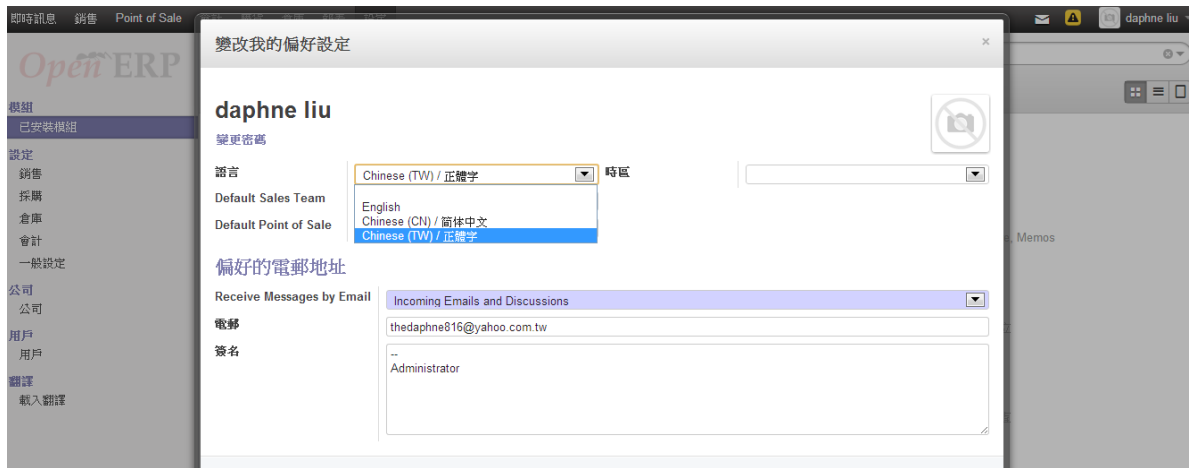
即時訊息 銷售 Point of Sale

daphne liu

OpenERP

模組
已安裝模組
設定
銷售
採購
倉庫
會計
一般設定
公司
公司
用戶
用戶
翻譯
載入翻譯

變改我的偏好設定

×

daphne liu
變更密碼

語言 Chinese (TW) / 正體字
時區

Default Sales Team
Default Point of Sale

English
Chinese (CN) / 简体中文
Chinese (TW) / 正體字

偏好的電郵地址

Receive Messages by Email Incoming Emails and Discussions
電郵 thedaphne816@yahoo.com.tw
簽名 --
Administrator

, Memos